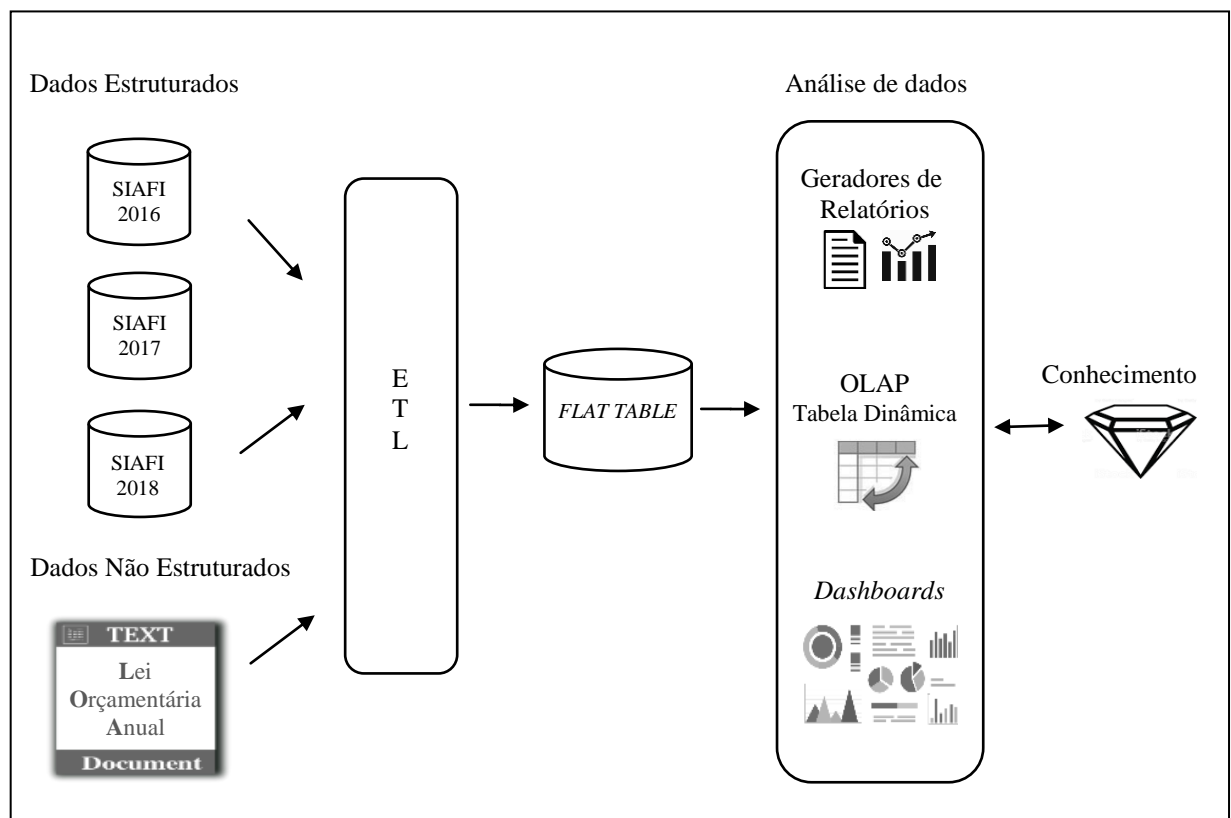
Dados Estruturados

SIAFI 2016

SIAFI 2017

SIAFI 2018

Dados Não Estruturados

TEXT

Lei Orçamentária Anual

Document

E
T
L

*FLAT TABLE*

Análise de dados

Geradores de Relatórios

OLAP
Tabela Dinâmica

*Dashboards*

Conhecimento